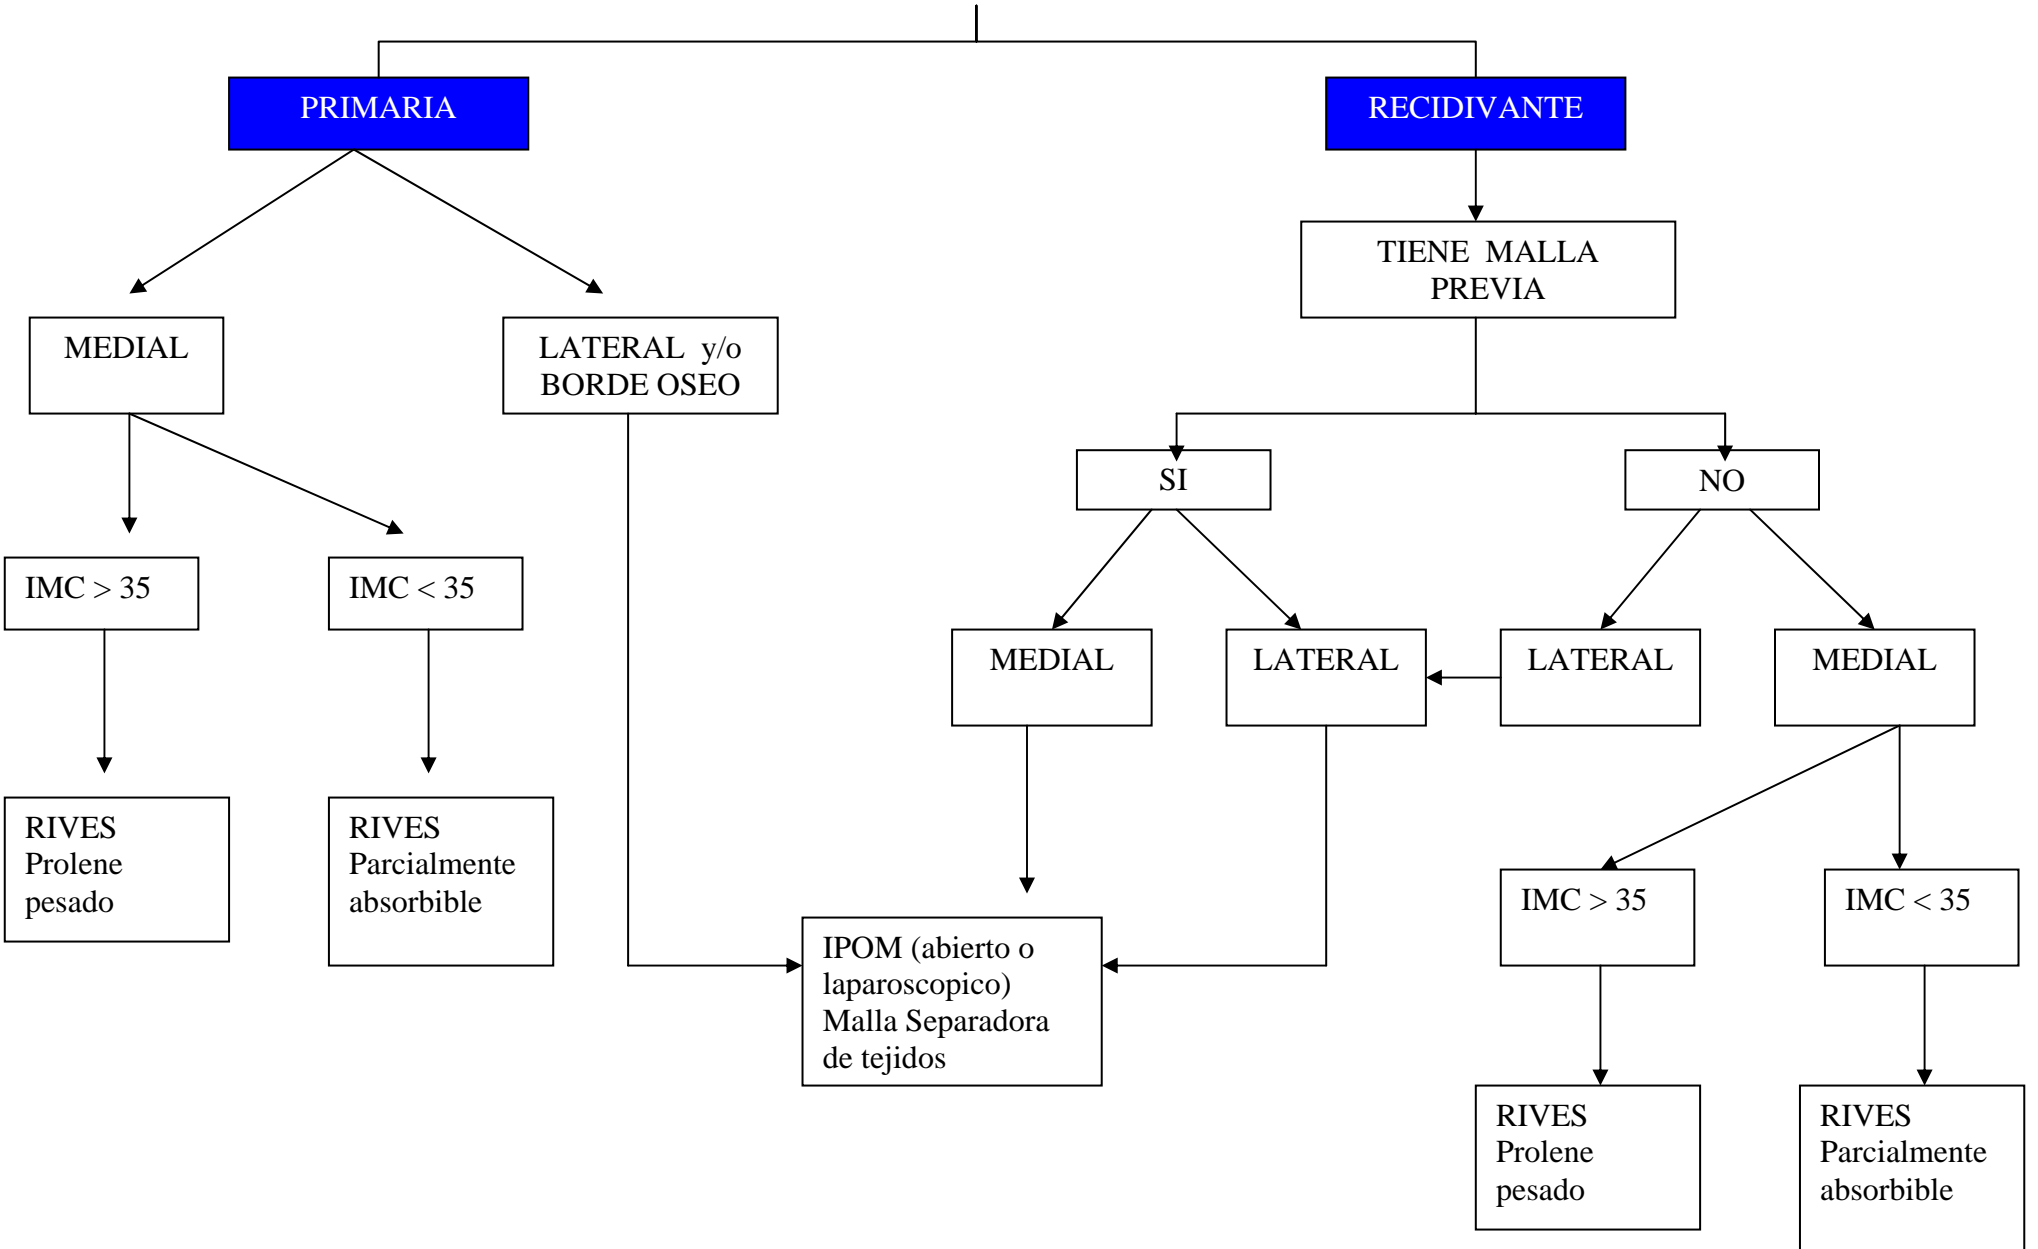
PRIMARIA

RECIDIVANTE

TIENE MALLA PREVIA

MEDIAL

LATERAL y/o BORDE OSEO

SI

NO

IMC > 35

IMC < 35

MEDIAL

LATERAL

LATERAL

MEDIAL

RIVES Prolene pesado

RIVES Parcialmente absorbible

IPOM (abierto o laparoscopico) Malla Separadora de tejidos

IMC > 35

IMC < 35

RIVES Prolene pesado

RIVES Parcialmente absorbible